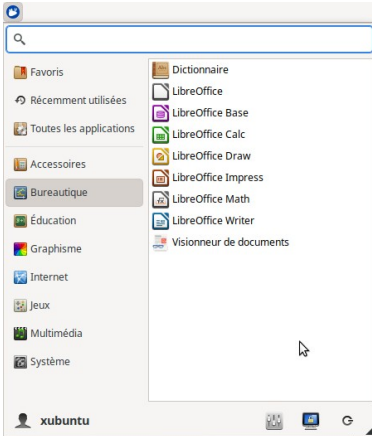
Favoris
Récemment utilisées
Toutes les applications
Accessoires
Bureautique
Éducation
Graphisme
Internet
Jeux
Multimédia
Système

Dictionnaire
LibreOffice
LibreOffice Base
LibreOffice Calc
LibreOffice Draw
LibreOffice Impress
LibreOffice Math
LibreOffice Writer
Visionneur de documents

xubuntu